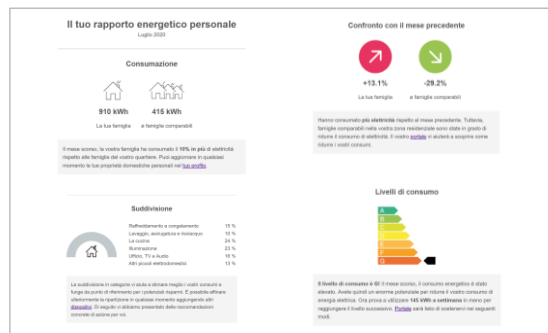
Il tuo rapporto energetico personale
Luglio 2020

Consumazione

910 kWh
La tua famiglia

415 kWh
a famiglie comparabili

Il mese scorso, la vostra famiglia ha consumato il 10% in più di elettricità rispetto alle famiglie del vostro quartiere. Puoi aggiornare in qualsiasi momento le tue proprietà domestiche personali nel tuo profilo.

Suddivisione

| | |
|---|---|
| Raffreddamento e congelamento | 15 % |
| Lavaggio, asciugatura e lavanyo | 10 % |
| La cucina | 24 % |
| Illuminazione | 23 % |
| Ufficio, TV e Audio | 18 % |
| Altri piccoli elettrodomestici | 13 % |

La suddivisione in categorie vi aiuta a stimare meglio i vostri consumi e funge da punto di riferimento per i potenziali risparmi. È possibile affinare ulteriormente la ripartizione in qualsiasi momento aggiungendo altri dispositivi. Di seguito vi abbiamo presentato delle raccomandazioni concrete di azione per voi.

Confronto con il mese precedente

+13.1%
La tua famiglia

-29.2%
a famiglie comparabili

Hanno consumato più elettricità rispetto al mese precedente. Tuttavia, famiglie comparabili nella vostra zona residenziale sono state in grado di ridurre il consumo di elettricità. Il vostro portale vi aiuterà a scoprire come ridurre i vostri consumi.

Livelli di consumo

A
B
C
D
E
F
G

Il livello di consumo è G! Il mese scorso, il consumo energetico è stato elevato. Avete quindi un enorme potenziale per ridurre il vostro consumo di energia elettrica. Ora prova a utilizzare 145 kWh a settimana in meno per raggiungere il livello successivo. Portale sarà lieto di sostenervi nei seguenti modi.